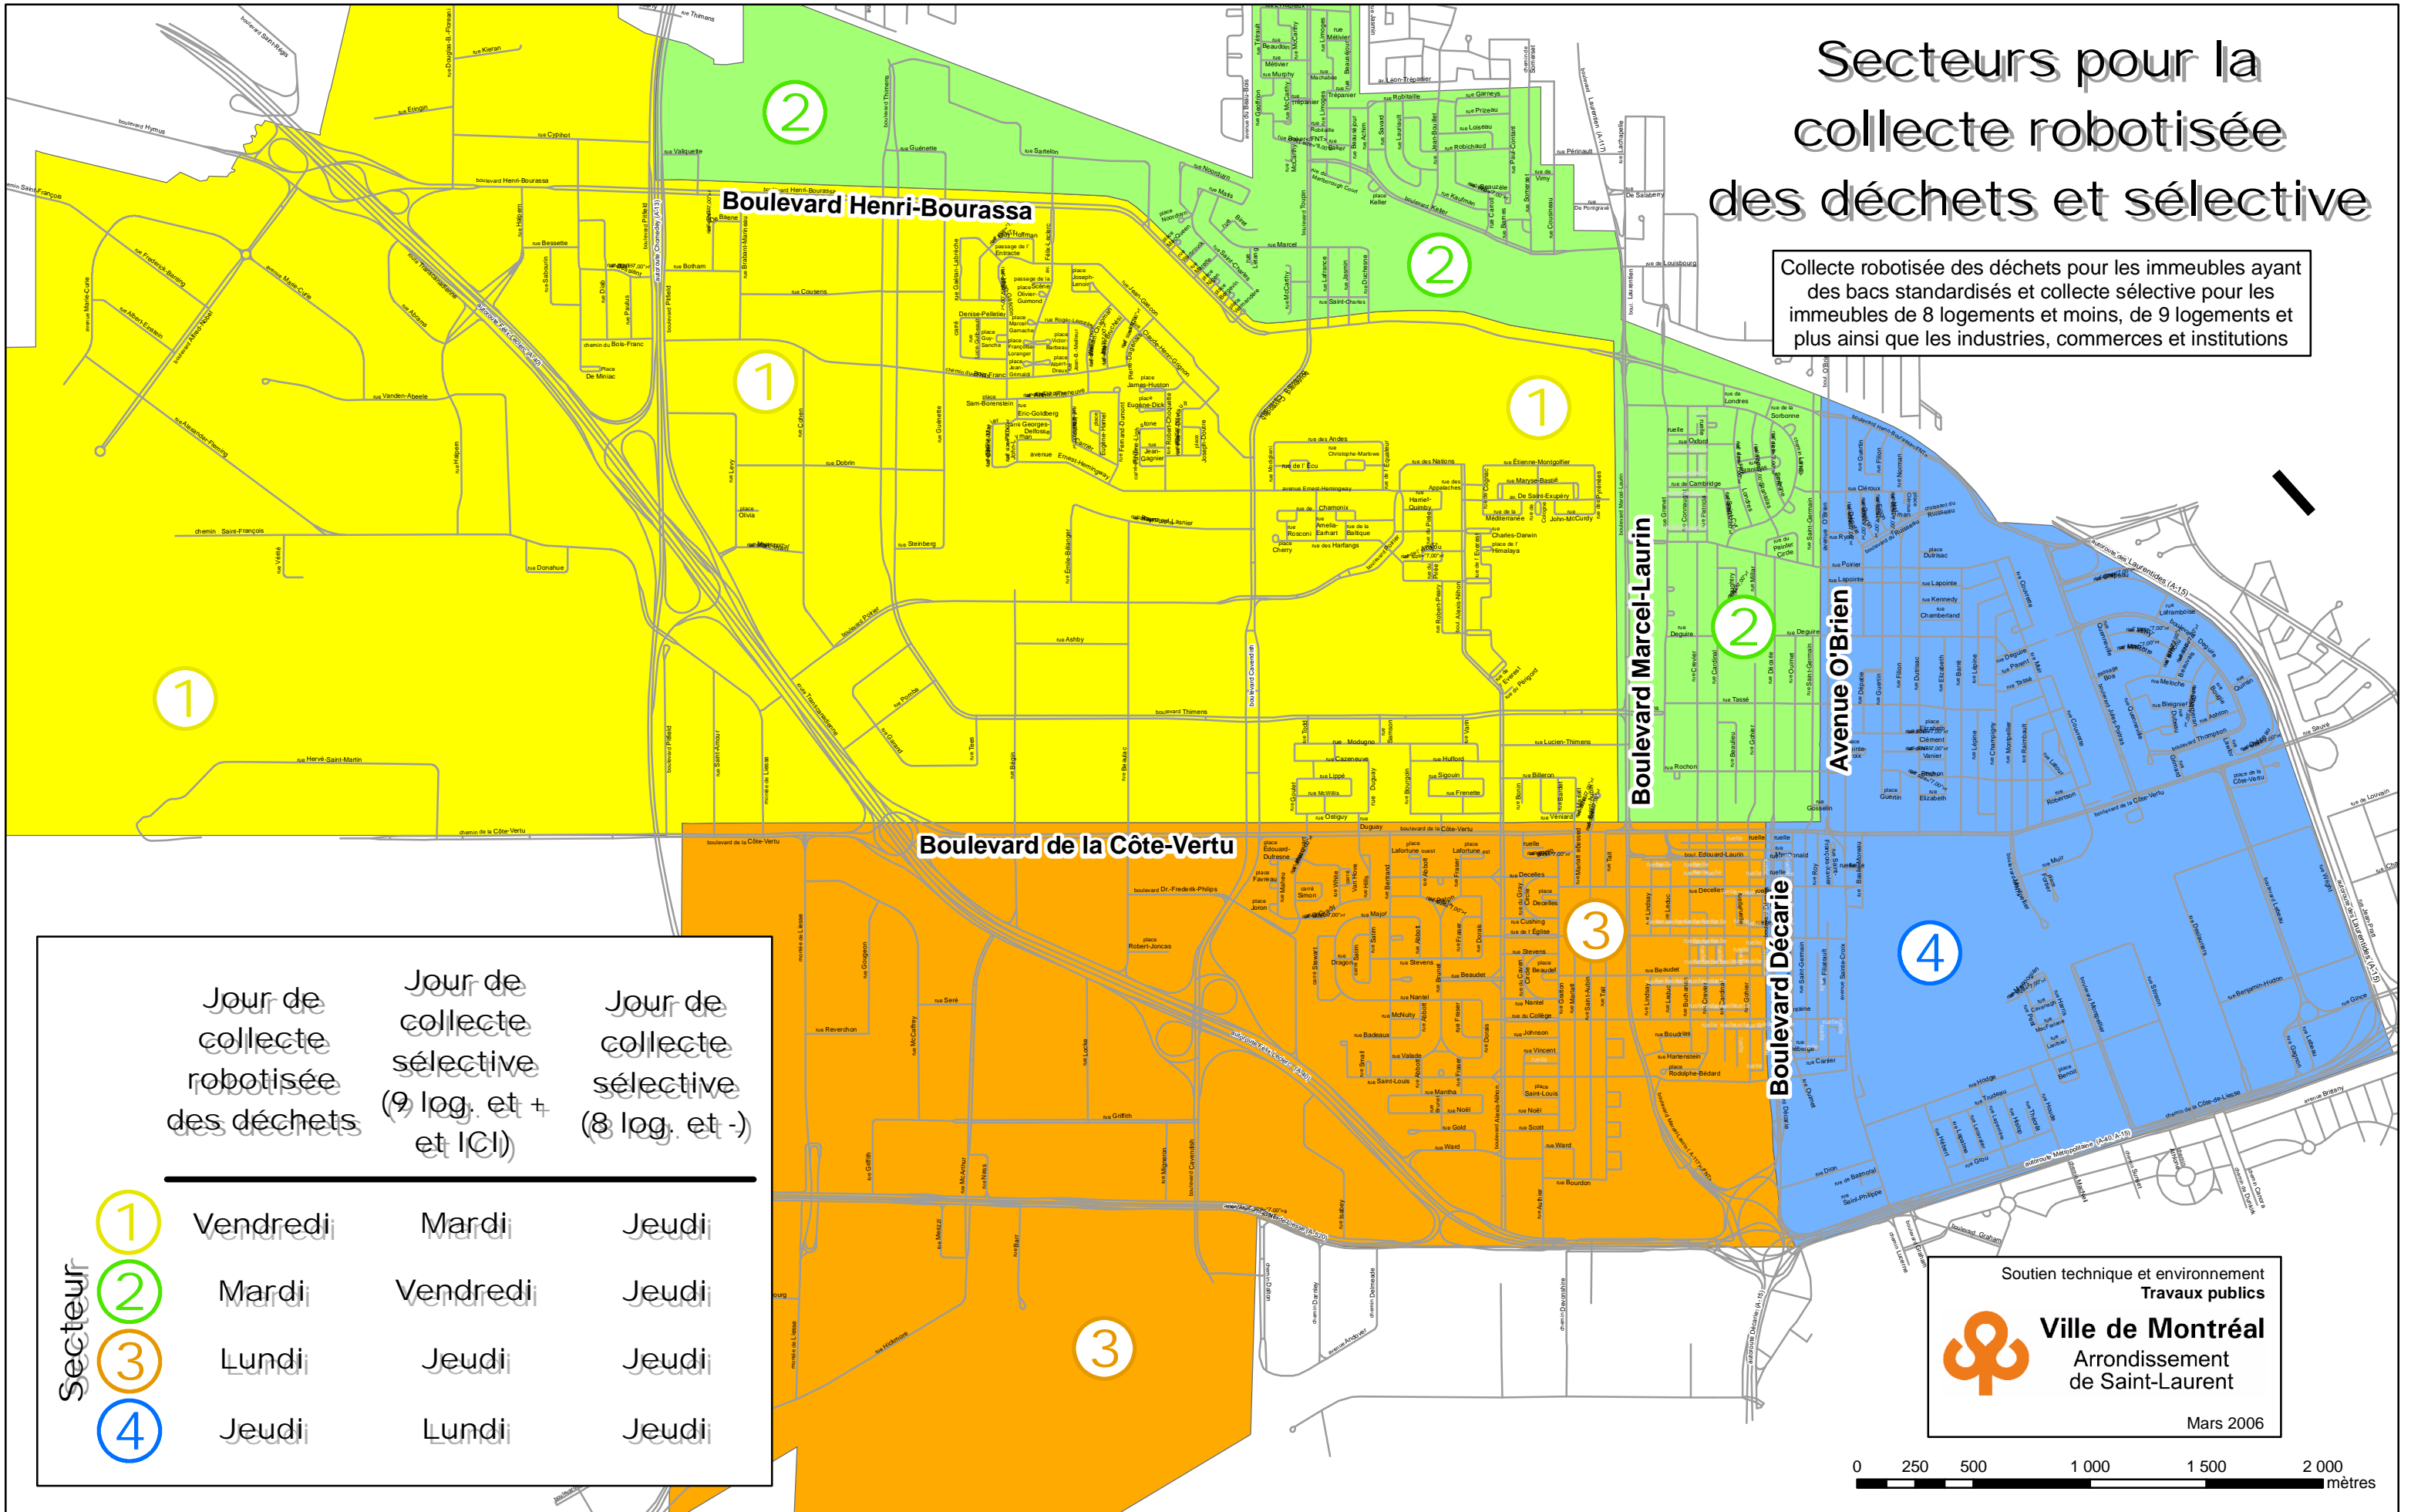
Secteurs pour la collecte robotisée des déchets et sélective

Collecte robotisée des déchets pour les immeubles ayant des bacs standardisés et collecte sélective pour les immeubles de 8 logements et moins, de 9 logements et plus ainsi que les industries, commerces et institutions

Boulevard Henri-Bourassa
Boulevard Marcel-Laurin
Avenue O'Brien
Boulevard de la Côte-Vertu
Boulevard Décarie

2 2 1 1 2 1 3 4 3

| Secteur | Jour de collecte robotisée des déchets | Jour de collecte sélective (9 log. et + et ICI) | Jour de collecte sélective (8 log. et -) |
|---|---|---|---|
| 1 | Vendredi | Mardi | Jeudi |
| 2 | Mardi | Vendredi | Jeudi |
| 3 | Lundi | Jeudi | Jeudi |
| 4 | Jeudi | Lundi | Jeudi |

Soutien technique et environnement
Travaux publics
Ville de Montréal
Arrondissement de Saint-Laurent
Mars 2006

0 250 500 1 000 1 500 2 000 mètres